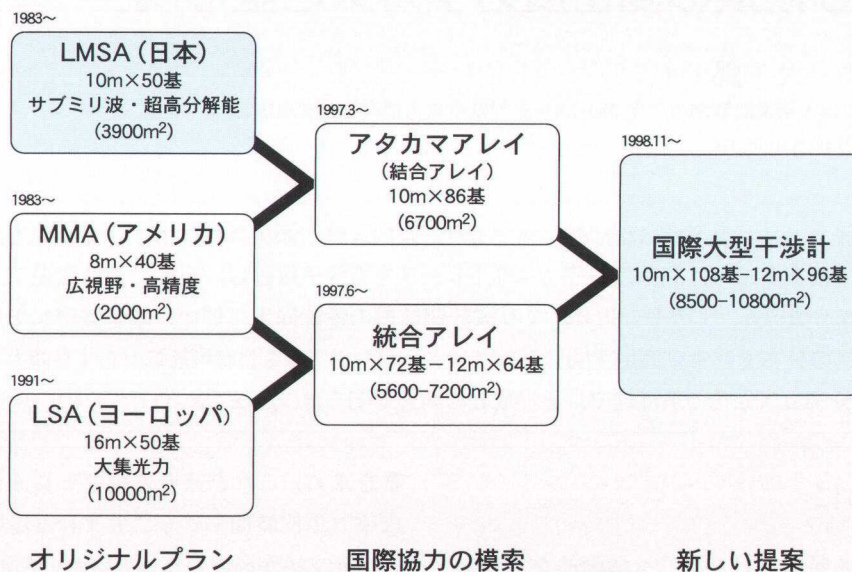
1983~

LMSA（日本）
10m×50基
サブミリ波・超高分解能
(3900m$^2$)

1983~

MMA（アメリカ）
8m×40基
広視野・高精度
(2000m$^2$)

1991~

LSA（ヨーロッパ）
16m×50基
大集光力
(10000m$^2$)

1997.3~

アタカマアレイ
（結合アレイ）
10m×86基
(6700m$^2$)

1997.6~

統合アレイ
10m×72基－12m×64基
(5600-7200m$^2$)

1998.11~

国際大型干渉計
10m×108基-12m×96基
(8500-10800m$^2$)

オリジナルプラン

国際協力の模索

新しい提案